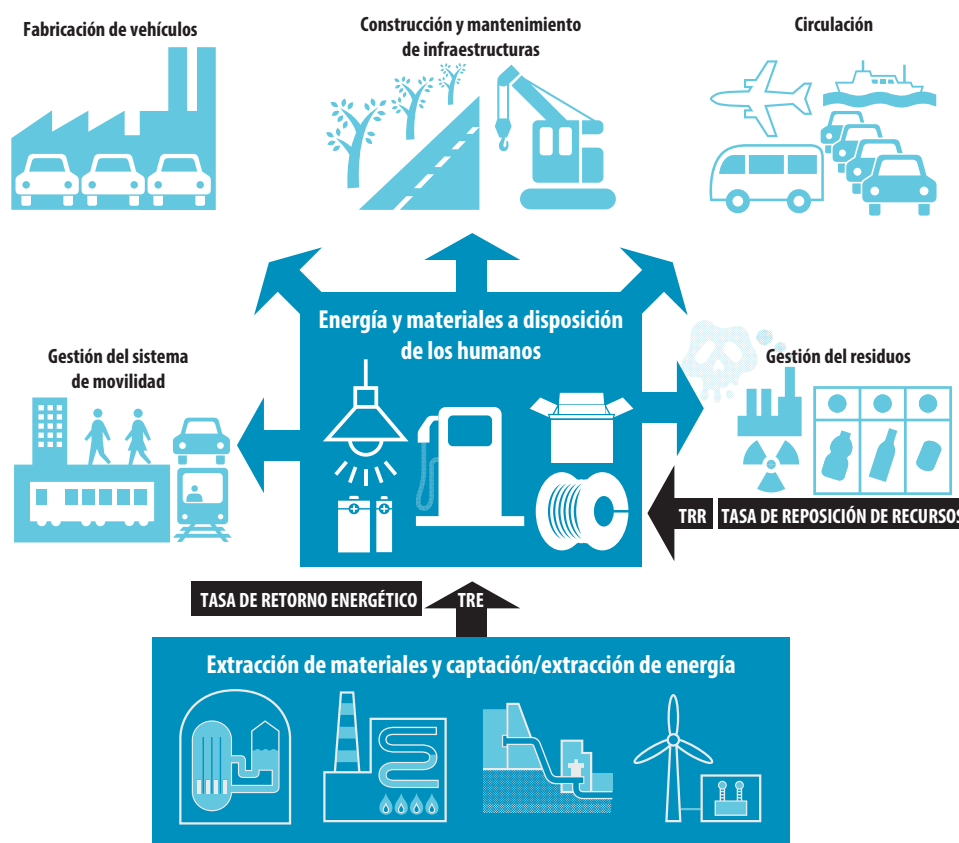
Fabricación de vehículos

Construcción y mantenimiento de infraestructuras

Circulación

Energía y materiales a disposición de los humanos

Gestión del sistema de movilidad

Gestión del residuos

TRR TASA DE REPOSICIÓN DE RECURSOS

TASA DE RETORNO ENERGÉTICO TRE

Extracción de materiales y captación/extracción de energía